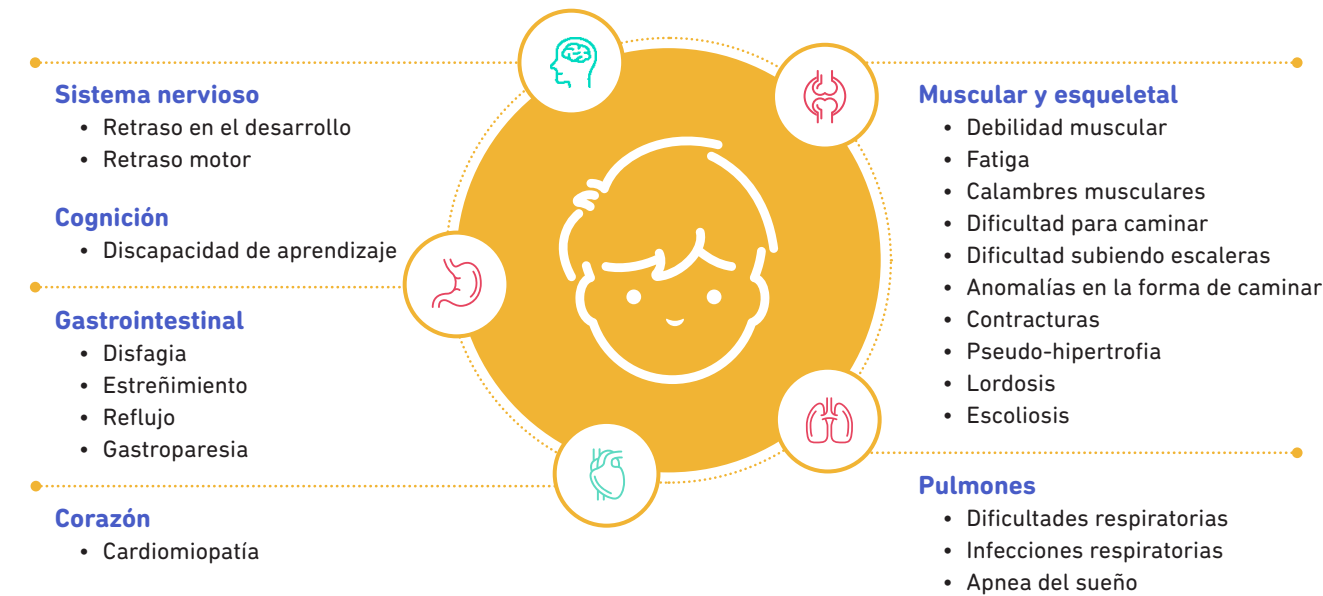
**Sistema nervioso**
- Retraso en el desarrollo
- Retraso motor

**Cognición**
- Discapacidad de aprendizaje

**Gastrointestinal**
- Disfagia
- Estreñimiento
- Reflujo
- Gastroparesia

**Corazón**
- Cardiomiopatía

**Muscular y esqueletal**
- Debilidad muscular
- Fatiga
- Calambres musculares
- Dificultad para caminar
- Dificultad subiendo escaleras
- Anomalías en la forma de caminar
- Contracturas
- Pseudo-hipertrofia
- Lordosis
- Escoliosis

**Pulmones**
- Dificultades respiratorias
- Infecciones respiratorias
- Apnea del sueño